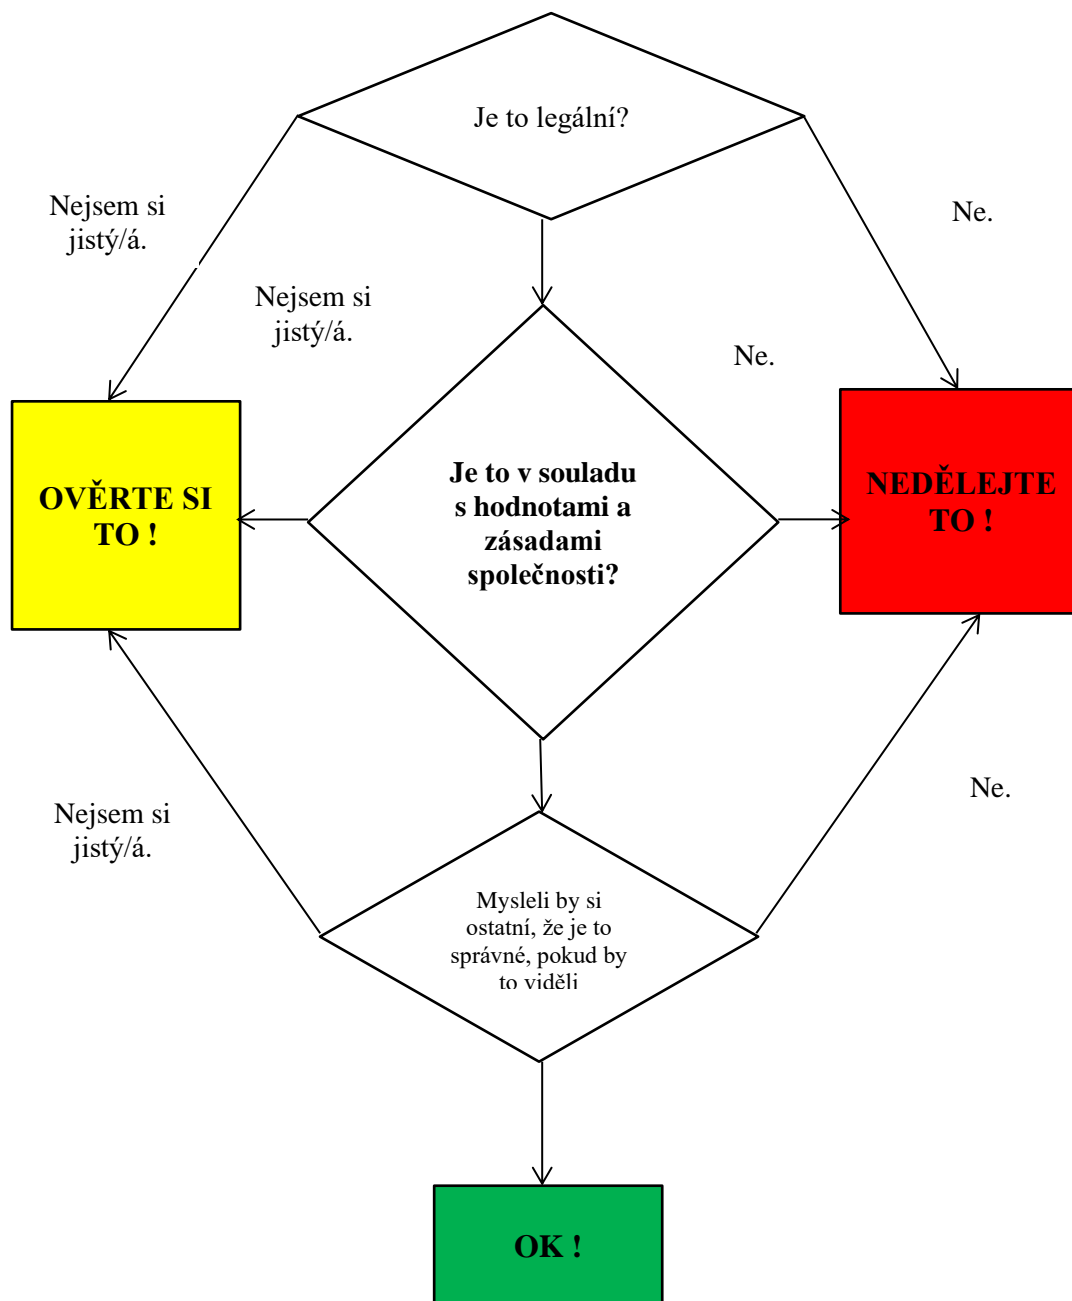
Je to legální?

Nejsem si jistý/á.

Ne.

Nejsem si jistý/á.

Ne.

OVĚRTE SI TO !

Je to v souladu s hodnotami a zásadami společnosti?

NEDĚLEJTE TO !

Nejsem si jistý/á.

Ne.

Mysleli by si ostatní, že je to správné, pokud by to viděli

OK !